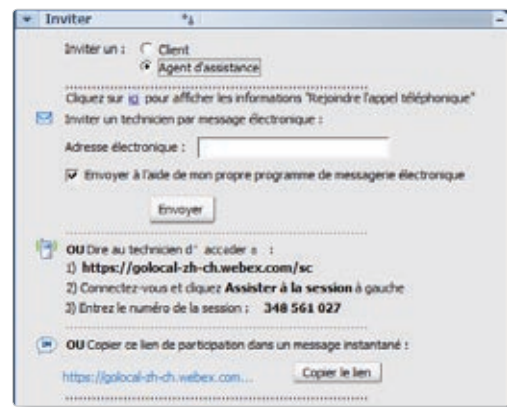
Inviter

Inviter un : Client
Agent d'assistance

Cliquez sur ici pour afficher les informations "Rejoindre l'appel téléphonique"

Inviter un technicien par message électronique :

Adresse électronique :

Envoyer à l'aide de mon propre programme de messagerie électronique

Envoyer

OU Dire au technicien d' accéder à :
1) https://golocal-zh-ch.webex.com/sc
2) Connectez-vous et cliquez Assister à la session à gauche
3) Entrez le numéro de la session : 348 561 027

OU Copier ce lien de participation dans un message instantané :

https://golocal-zh-ch.webex.com...

Copier le lien